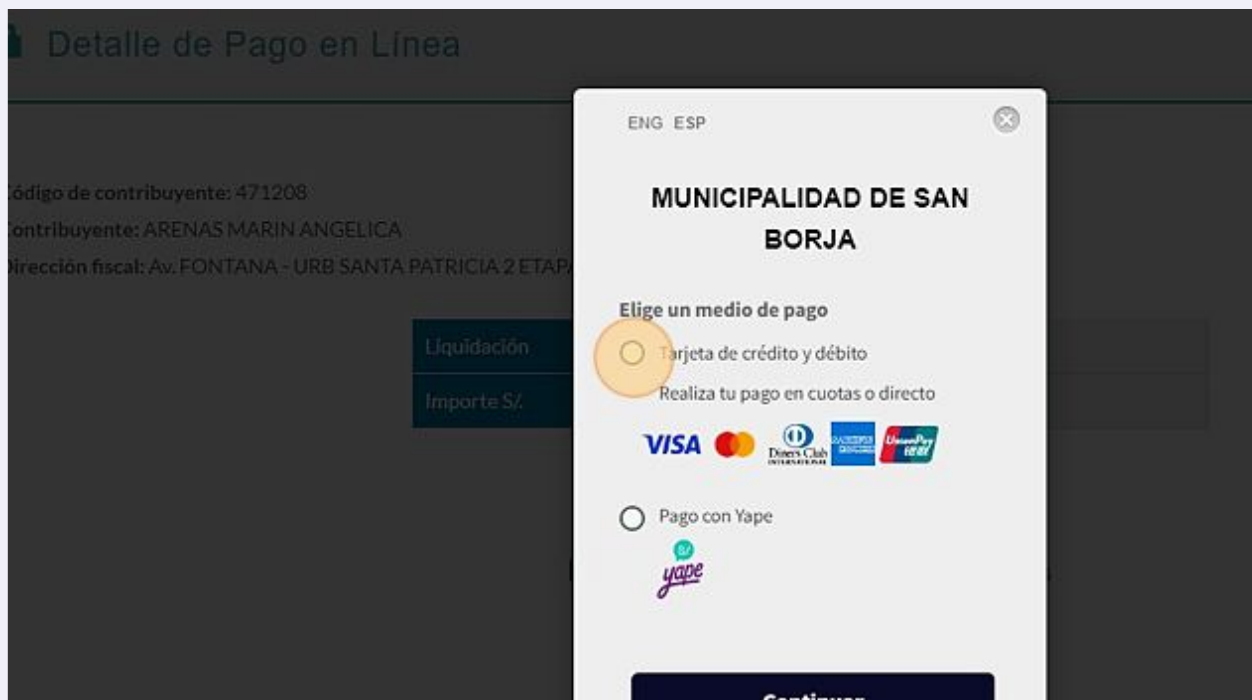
Detalle de Pago en Línea

ódigo de contribuyente: 471208
ontribuyente: ARENAS MARIN ANGELICA
irección fiscal: Av. FONTANA - URB SANTA PATRICIA 2 ETAPA

Liquidación
Importe S/.

ENG ESP

MUNICIPALIDAD DE SAN BORJA

Elige un medio de pago

Tarjeta de crédito y débito
Realiza tu pago en cuotas o directo

VISA Diners Club INTERNATIONAL UnionPay 银联

Pago con Yape

S/ yape

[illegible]